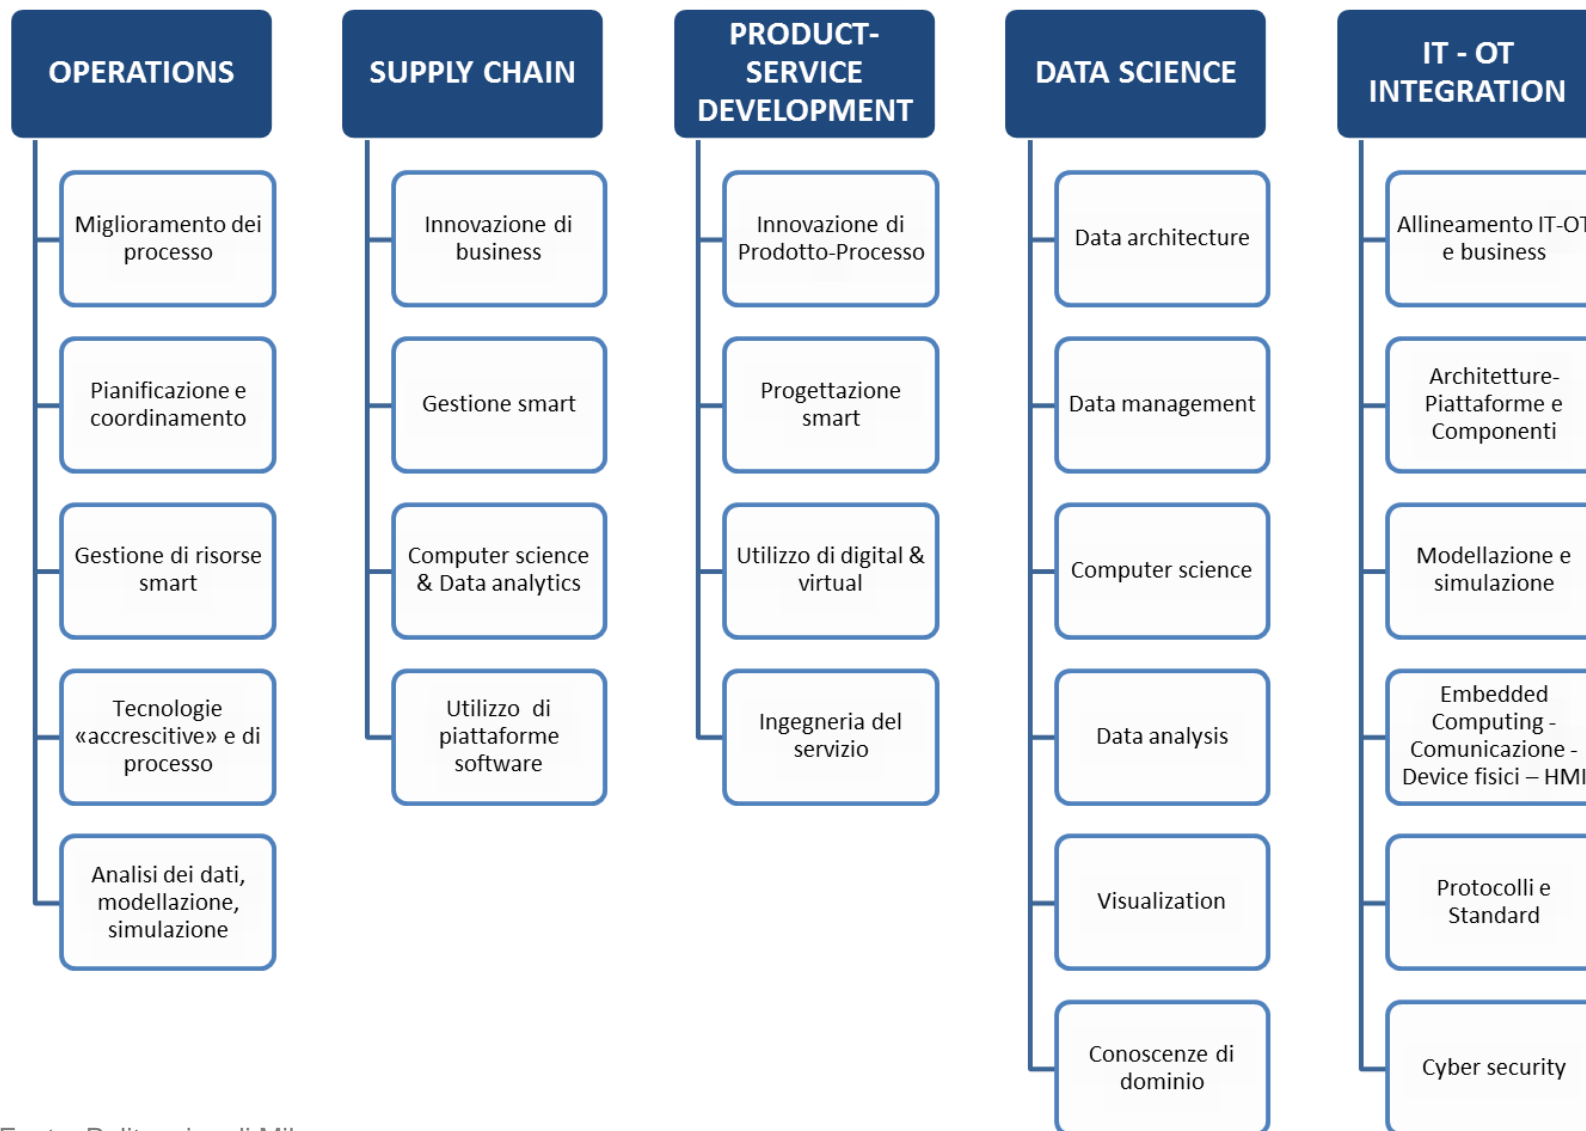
OPERATIONS

Miglioramento dei processo

Pianificazione e coordinamento

Gestione di risorse smart

Tecnologie «accrescitive» e di processo

Analisi dei dati, modellazione, simulazione

SUPPLY CHAIN

Innovazione di business

Gestione smart

Computer science & Data analytics

Utilizzo di piattaforme software

PRODUCT-SERVICE DEVELOPMENT

Innovazione di Prodotto-Processo

Progettazione smart

Utilizzo di digital & virtual

Ingegneria del servizio

DATA SCIENCE

Data architecture

Data management

Computer science

Data analysis

Visualization

Conoscenze di dominio

IT - OT INTEGRATION

Allineamento IT-OT e business

Architetture-Piattaforme e Componenti

Modellazione e simulazione

Embedded Computing - Comunicazione - Device fisici – HMI

Protocolli e Standard

Cyber security

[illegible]